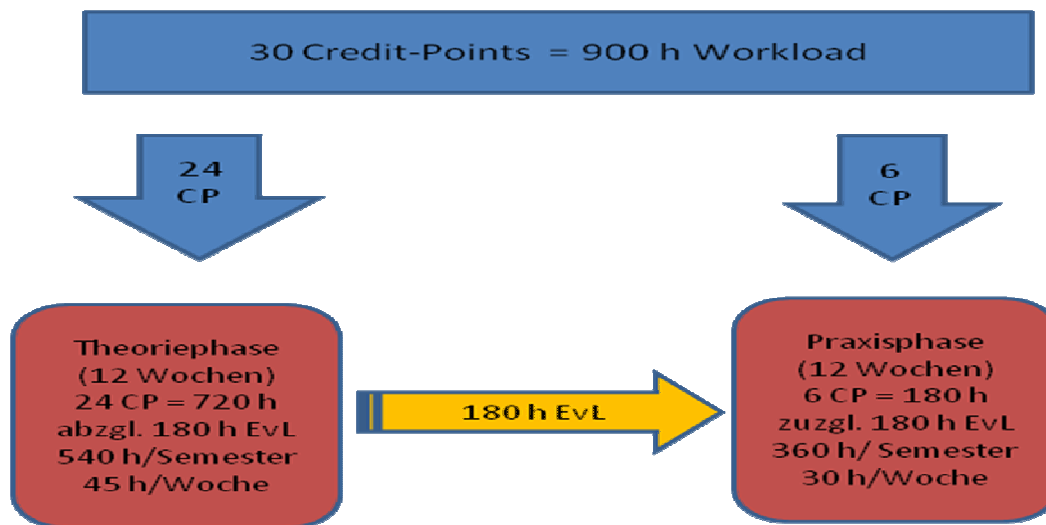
30 Credit-Points = 900 h Workload

24 CP

6 CP

Theoriephase
(12 Wochen)
24 CP = 720 h
abzgl. 180 h EvL
540 h/Semester
45 h/Woche

180 h EvL

Praxisphase
(12 Wochen)
6 CP = 180 h
zuzgl. 180 h EvL
360 h/ Semester
30 h/Woche